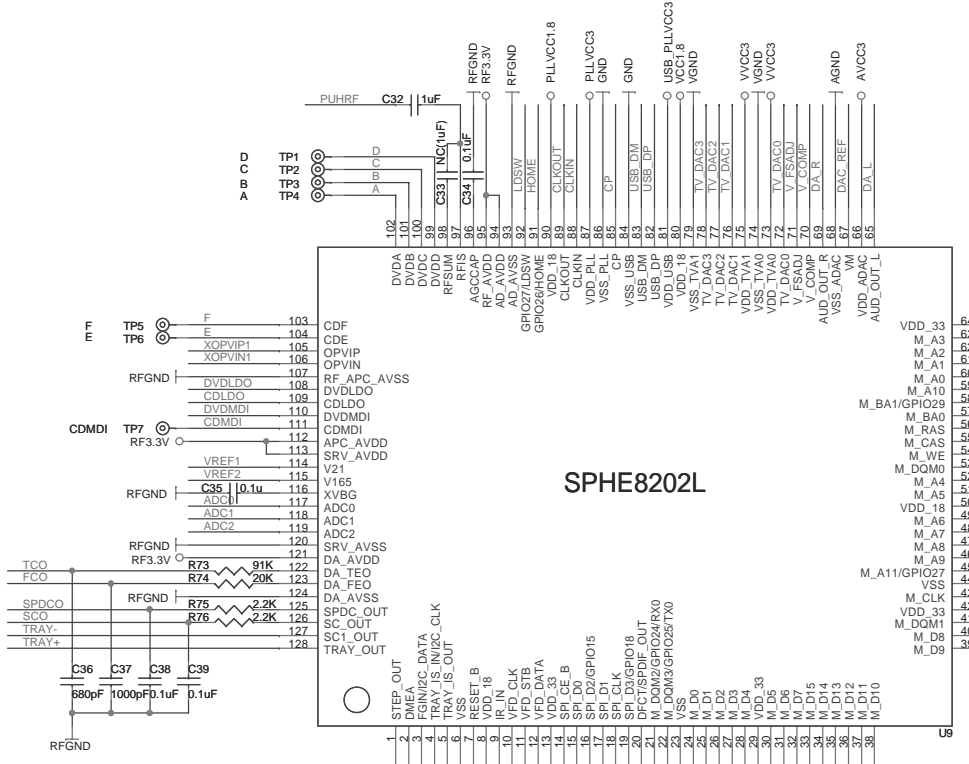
RFGND
RF3.3V
RFGND
PLLVCC1.8
PLLVCC3
GND
GND
USB_PLLVCC3
VCC1.8
VGND
VVCC3
VGND
VVCC3
AGND
AVCC3

PUHRF
C32
1uF
NC(1uF)
0.1uF
C33
C34

D TP1
C TP2
B TP3
A TP4

D
C
B
A

LDSW
HOME
CLKOUT
CLKIN
CP
USB_DM
USB_DP
TV_DAC3
TV_DAC2
TV_DAC1
TV_DAC0
V_FSADJ
V_COMP
DA_R
DAC_REF
DA_L

102 101 100 99 98 97 96 95 94 93 92 91 90 89 88 87 86 85 84 83 82 81 80 79 78 77 76 75 74 73 72 71 70 69 68 67 66 65

DVDA
DVDB
DVDC
DVDD
RFSUM
RFIS
AGCCAP
RF_AVDD
AD_AVSS
AD_AVSS
GPIO27/LDSW
GPIO26/HOME
VDD_18
CLKOUT
CLKIN
VDD_PLL
VSS_PLL
CP
VSS_USB
USB_DM
USB_DP
VDD_USB
VDD_18
VSS_TVA1
TV_DAC3
TV_DAC2
TV_DAC1
VDD_TVA1
VSS_TVA0
VDD_TVA0
TV_DAC0
V_FSADJ
V_COMP
AUD_OUT_R
VSS_ADAC
VM
VDD_ADAC
AUD_OUT_L

F TP5
E TP6
F
E
XOPVIP1
XOPVIN1
RFGND
DVDLDO
CDLDO
DVDMDI
CDMDI
CDMDI TP7
RF3.3V
VREF1
VREF2
RFGND
C35
0.1u
ADC0
ADC1
ADC2
RFGND
RF3.3V
TCO
FCO
R73 91K
R74 20K
RFGND
SPDCO
SCO
TRAY-
TRAY+
R75 2.2K
R76 2.2K

103 CDF
104 CDE
105 OPVIP
106 OPVIN
107 RF_APC_AVSS
108 DVDLDO
109 CDLDO
110 DVDMDI
111 CDMDI
112 APC_AVDD
113 SRV_AVDD
114 V21
115 V165
116 XVBG
117 ADC0
118 ADC1
119 ADC2
120 SRV_AVSS
121 DA_AVDD
122 DA_TEO
123 DA_FEO
124 DA_AVSS
125 SPDC_OUT
126 SC_OUT
127 SC1_OUT
128 TRAY_OUT

SPHE8202L

VDD_33 64
M_A3 63
M_A2 62
M_A1 61
M_A0 60
M_A10 59
M_BA1/GPIO29 58
M_BA0 57
M_RAS 56
M_CAS 55
M_WE 54
M_DQM0 53
M_A4 52
M_A5 51
VDD_18 50
M_A6 49
M_A7 48
M_A8 47
M_A9 46
M_A11/GPIO27 45
VSS 44
M_CLK 43
VDD_33 42
M_DQM1 41
M_D8 40
M_D9 39

STEP_OUT
DMEA
FGIN/I2C_DATA
TRAY_IS_IN/I2C_CLK
TRAY_IS_OUT
VSS
RESET_B
VDD_18
IR_IN
VFD_CLK
VFD_STB
VFD_DATA
VDD_33
SPI_CE_B
SPI_D0
SPI_D2/GPIO15
SPI_D1
SPI_CLK
SPI_D3/GPIO18
DFCT/SPDIF_OUT
M_DQM2/GPIO24/RX0
M_DQM3/GPIO25/TX0
VSS
M_D0
M_D1
M_D2
M_D3
M_D4
VDD_33
M_D5
M_D6
M_D15
M_D14
M_D13
M_D12
M_D11
M_D10

1 2 3 4 5 6 7 8 9 10 11 12 13 14 15 16 17 18 19 20 21 22 23 24 25 26 27 28 29 30 31 32 33 34 35 36 37 38

U9

C36 C37 C38 C39
680pF 1000pF 0.1uF 0.1uF
RFGND